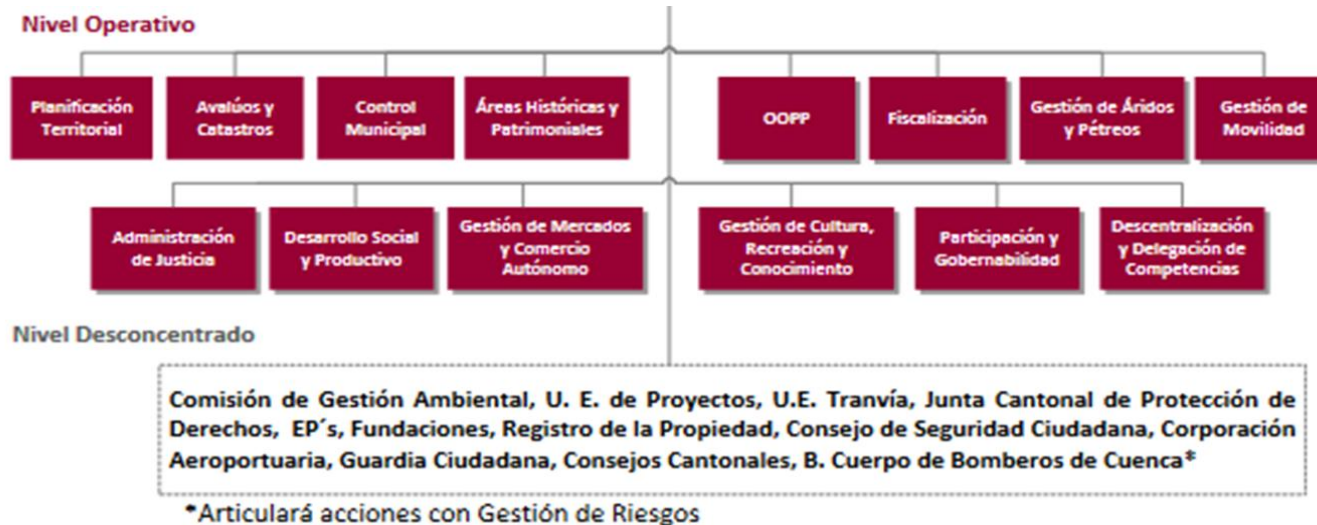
Nivel Operativo

Planificación Territorial

Avalúos y Catastros

Control Municipal

Áreas Históricas y Patrimoniales

OOPP

Fiscalización

Gestión de Áridos y Pétreos

Gestión de Movilidad

Administración de Justicia

Desarrollo Social y Productivo

Gestión de Mercados y Comercio Autónomo

Gestión de Cultura, Recreación y Conocimiento

Participación y Gobernabilidad

Descentralización y Delegación de Competencias

Nivel Desconcentrado

Comisión de Gestión Ambiental, U. E. de Proyectos, U.E. Tranvía, Junta Cantonal de Protección de Derechos, EP´s, Fundaciones, Registro de la Propiedad, Consejo de Seguridad Ciudadana, Corporación Aeroportuaria, Guardia Ciudadana, Consejos Cantonales, B. Cuerpo de Bomberos de Cuenca*

*Articulará acciones con Gestión de Riesgos